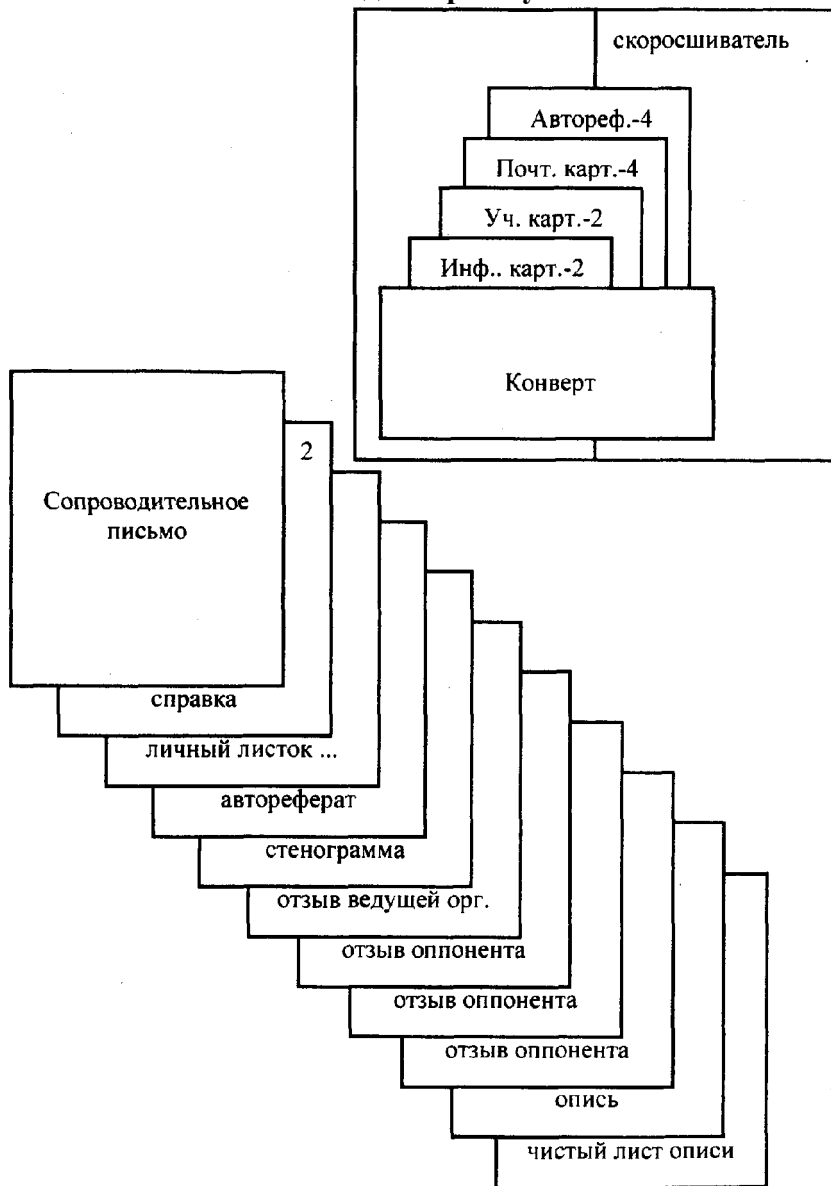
скоросшиватель

Автореф.-4

Почт. карт.-4

Уч. карт.-2

Инф.. карт.-2

Конверт

2

Сопроводительное письмо

справка

личный листок ...

автореферат

стенограмма

отзыв ведущей орг.

отзыв оппонента

отзыв оппонента

отзыв оппонента

опись

чистый лист описи